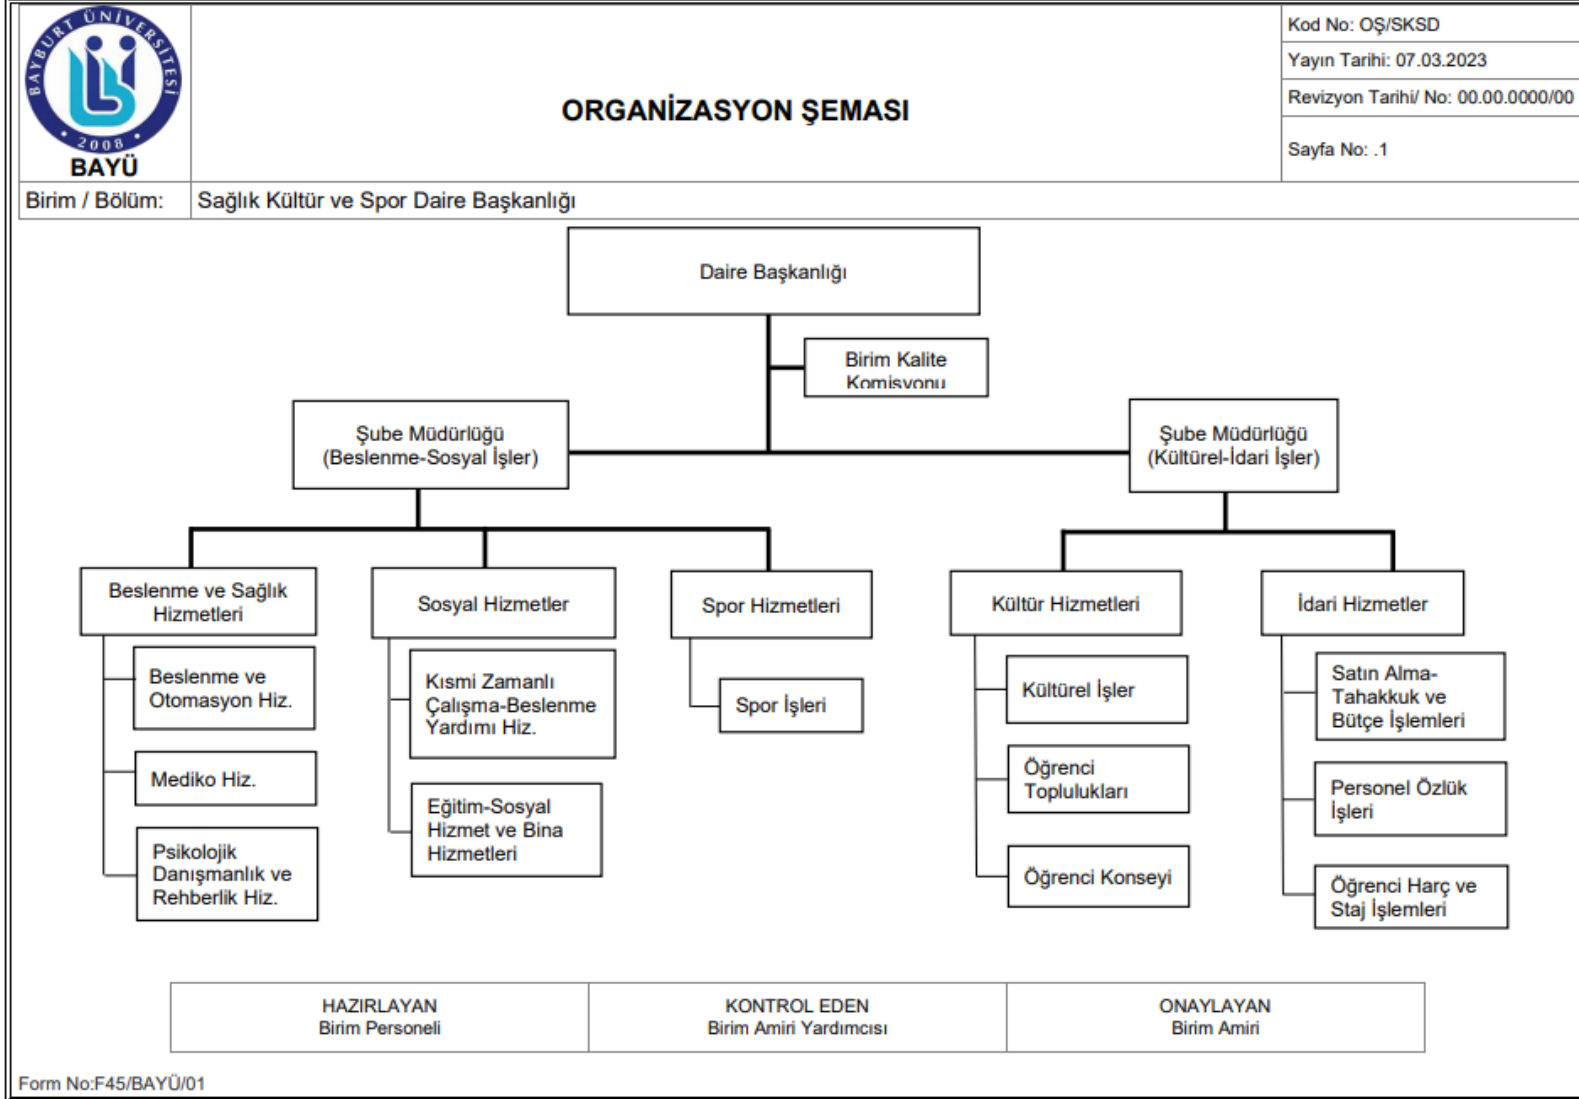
BAYBURT ÜNİVERSİTESİ
2008
BAYÜ

ORGANİZASYON ŞEMASI

Kod No: OŞ/SKSD
Yayın Tarihi: 07.03.2023
Revizyon Tarihi/ No: 00.00.0000/00
Sayfa No: .1

Birim / Bölüm: Sağlık Kültür ve Spor Daire Başkanlığı

Daire Başkanlığı

Birim Kalite Komisyonu

Şube Müdürlüğü (Beslenme-Sosyal İşler)

Şube Müdürlüğü (Kültürel-İdari İşler)

Beslenme ve Sağlık Hizmetleri

Beslenme ve Otomasyon Hiz.

Mediko Hiz.

Psikolojik Danışmanlık ve Rehberlik Hiz.

Sosyal Hizmetler

Kısmi Zamanlı Çalışma-Beslenme Yardımı Hiz.

Eğitim-Sosyal Hizmet ve Bina Hizmetleri

Spor Hizmetleri

Spor İşleri

Kültür Hizmetleri

Kültürel İşler

Öğrenci Toplulukları

Öğrenci Konseyi

İdari Hizmetler

Satın Alma-Tahakkuk ve Bütçe İşlemleri

Personel Özlük İşleri

Öğrenci Harç ve Staj İşlemleri

| HAZIRLAYAN Birim Personeli | KONTROL EDEN Birim Amiri Yardımcısı | ONAYLAYAN Birim Amiri |
|---|---|---|

Form No:F45/BAYÜ/01